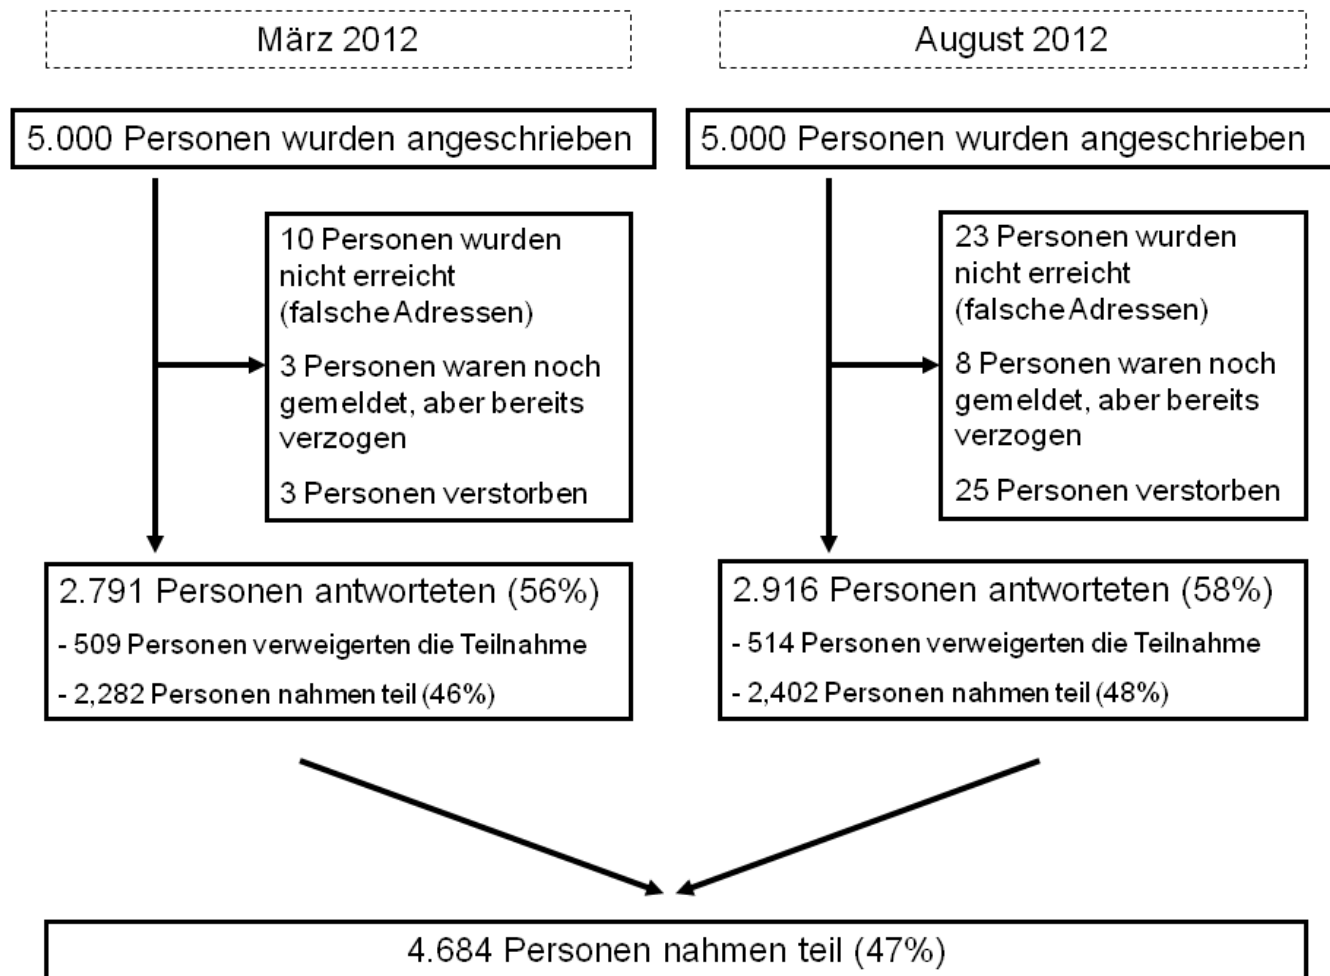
März 2012

5.000 Personen wurden angeschrieben

10 Personen wurden nicht erreicht (falsche Adressen)

3 Personen waren noch gemeldet, aber bereits verzogen

3 Personen verstorben

2.791 Personen antworteten (56%)

- 509 Personen verweigerten die Teilnahme

- 2,282 Personen nahmen teil (46%)

August 2012

5.000 Personen wurden angeschrieben

23 Personen wurden nicht erreicht (falsche Adressen)

8 Personen waren noch gemeldet, aber bereits verzogen

25 Personen verstorben

2.916 Personen antworteten (58%)

- 514 Personen verweigerten die Teilnahme

- 2,402 Personen nahmen teil (48%)

4.684 Personen nahmen teil (47%)